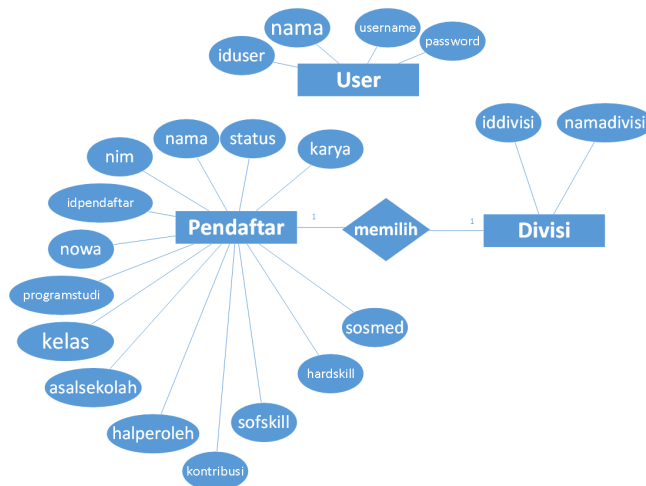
nama
username
iduser
password
User
iddivisi
namadivisi
nama
status
nim
karya
idpendaftar
1
1
Pendaftar
memilih
Divisi
nowa
programstudi
kelas
sosmed
asalsekolah
hardskill
sofskill
halperoleh
kontribusi